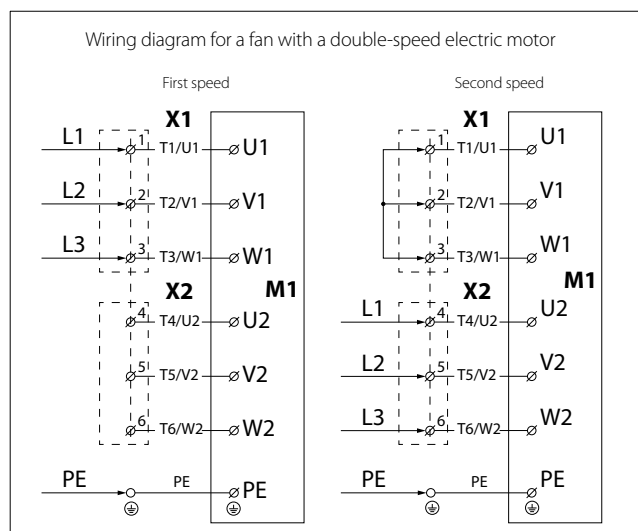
Wiring diagram for a fan with a double-speed electric motor

First speed

X1

L1
1
T1/U1
U1

L2
2
T2/V1
V1

L3
3
T3/W1
W1

X2
M1

4
T4/U2
U2

5
T5/V2
V2

6
T6/W2
W2

PE
PE
PE

Second speed

X1

1
T1/U1
U1

2
T2/V1
V1

3
T3/W1
W1

M1

X2

L1
4
T4/U2
U2

L2
5
T5/V2
V2

L3
6
T6/W2
W2

PE
PE
PE